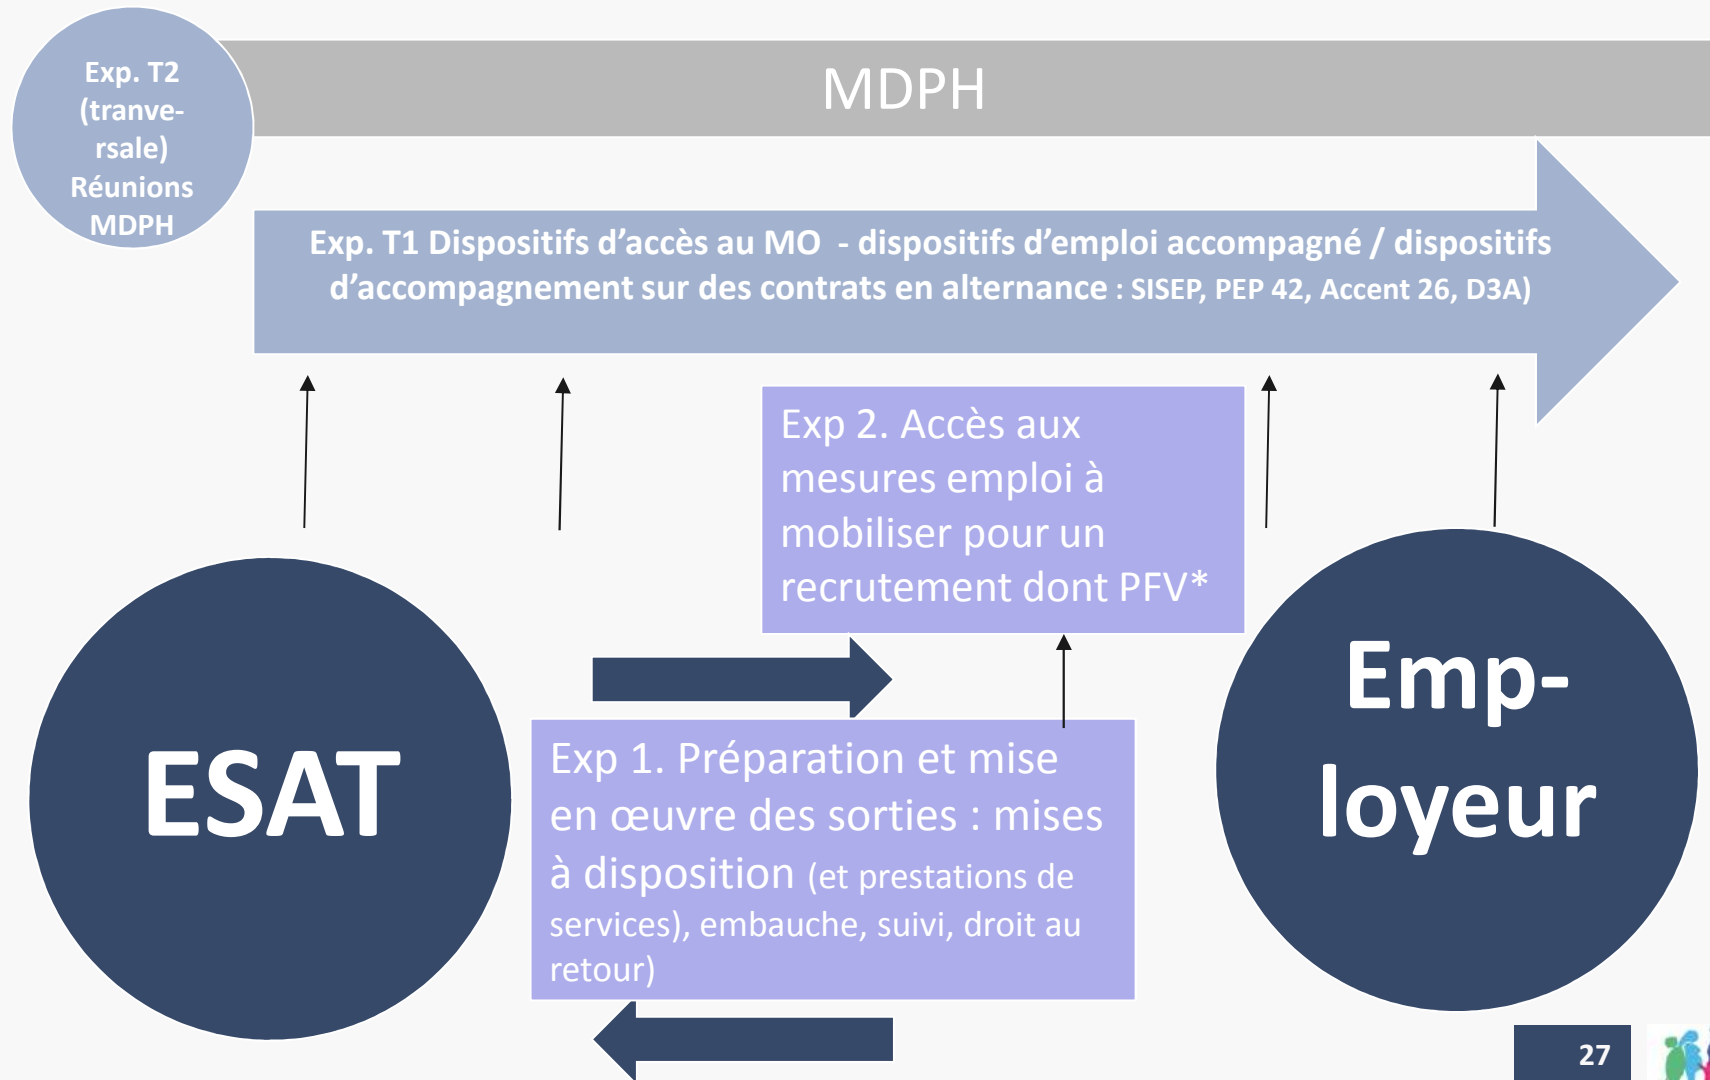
Exp. T2 (tranve-rsale) Réunions MDPH

MDPH

Exp. T1 Dispositifs d'accès au MO - dispositifs d'emploi accompagné / dispositifs d'accompagnement sur des contrats en alternance : SISEP, PEP 42, Accent 26, D3A)

Exp 2. Accès aux mesures emploi à mobiliser pour un recrutement dont PFV*

ESAT

Exp 1. Préparation et mise en œuvre des sorties : mises à disposition (et prestations de services), embauche, suivi, droit au retour)

Emp-loyeur

27